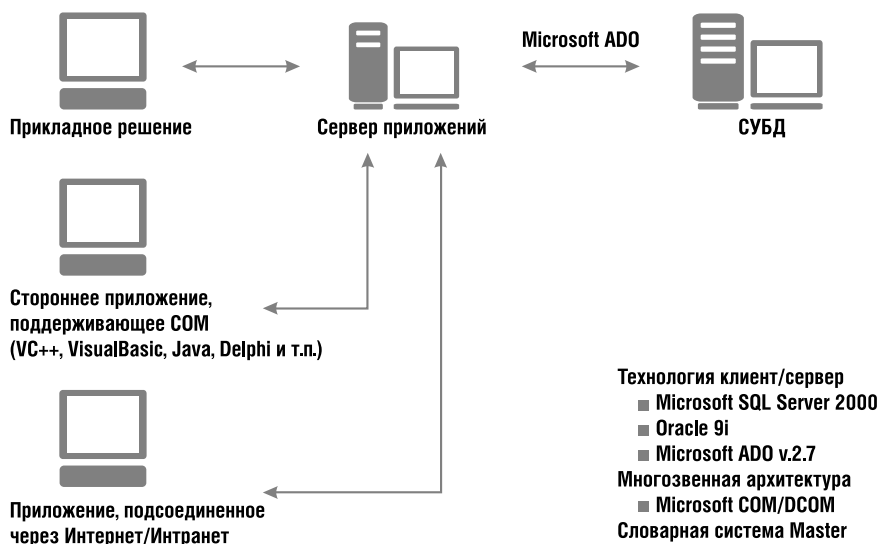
Microsoft ADO

Прикладное решение

Сервер приложений

СУБД

Стороннее приложение, поддерживающее COM (VC++, VisualBasic, Java, Delphi и т.п.)

Приложение, подсоединенное через Интернет/Интранет

Технология клиент/сервер
■ Microsoft SQL Server 2000
■ Oracle 9i
■ Microsoft ADO v.2.7
Многозвенная архитектура
■ Microsoft COM/DCOM
Словарная система Master